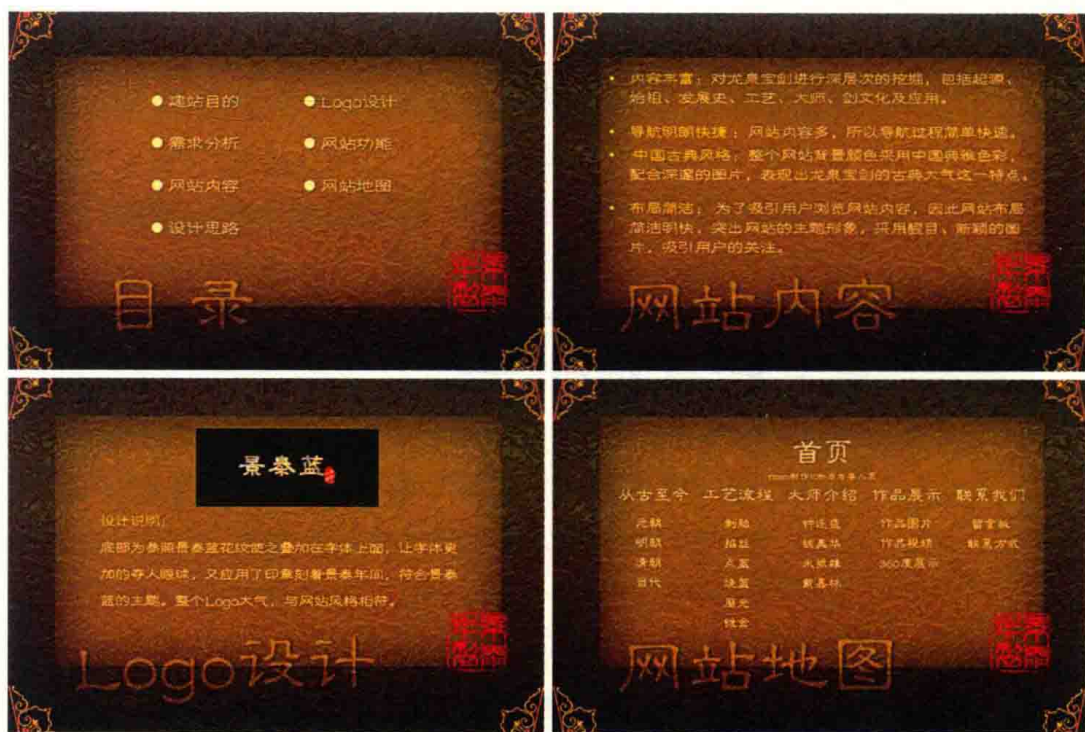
建站目的
Logo设计
需求分析
网站功能
网站内容
网站地图
设计思路

目录

内容丰富：对龙泉宝剑进行深层次的挖掘，包括起源、始祖、发展史、工艺、大师、剑文化及应用。

导航明朗快捷：网站内容多，所以导航过程简单快速。

中国古典风格：整个网站背景颜色采用中国传统色彩，配合深邃的图片，表现出龙泉宝剑的古典大气这一特点。

布局简洁：为了吸引用户浏览网站内容，因此网站布局简洁明快，突出网站的主题形象，采用醒目、新颖的图片，吸引用户的关注。

网站内容

景泰蓝

设计说明：

底部为具有景泰蓝花纹镶之叠加在字体上面，让字体更加的夺人眼球，又应用了印章刻着景泰年间，符合景泰蓝的主题。整个Logo大气，与网站风格相符。

Logo设计

首页

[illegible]

从古至今　工艺流程　大师介绍　作品展示　联系我们

元朝　制胎　钱选盘　作品图片　留言板
明朝　掐丝　钱美华　作品视频　联系方式
清朝　点蓝　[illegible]　360度展示
近代　烧蓝　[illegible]
磨光
镀金

网站地图